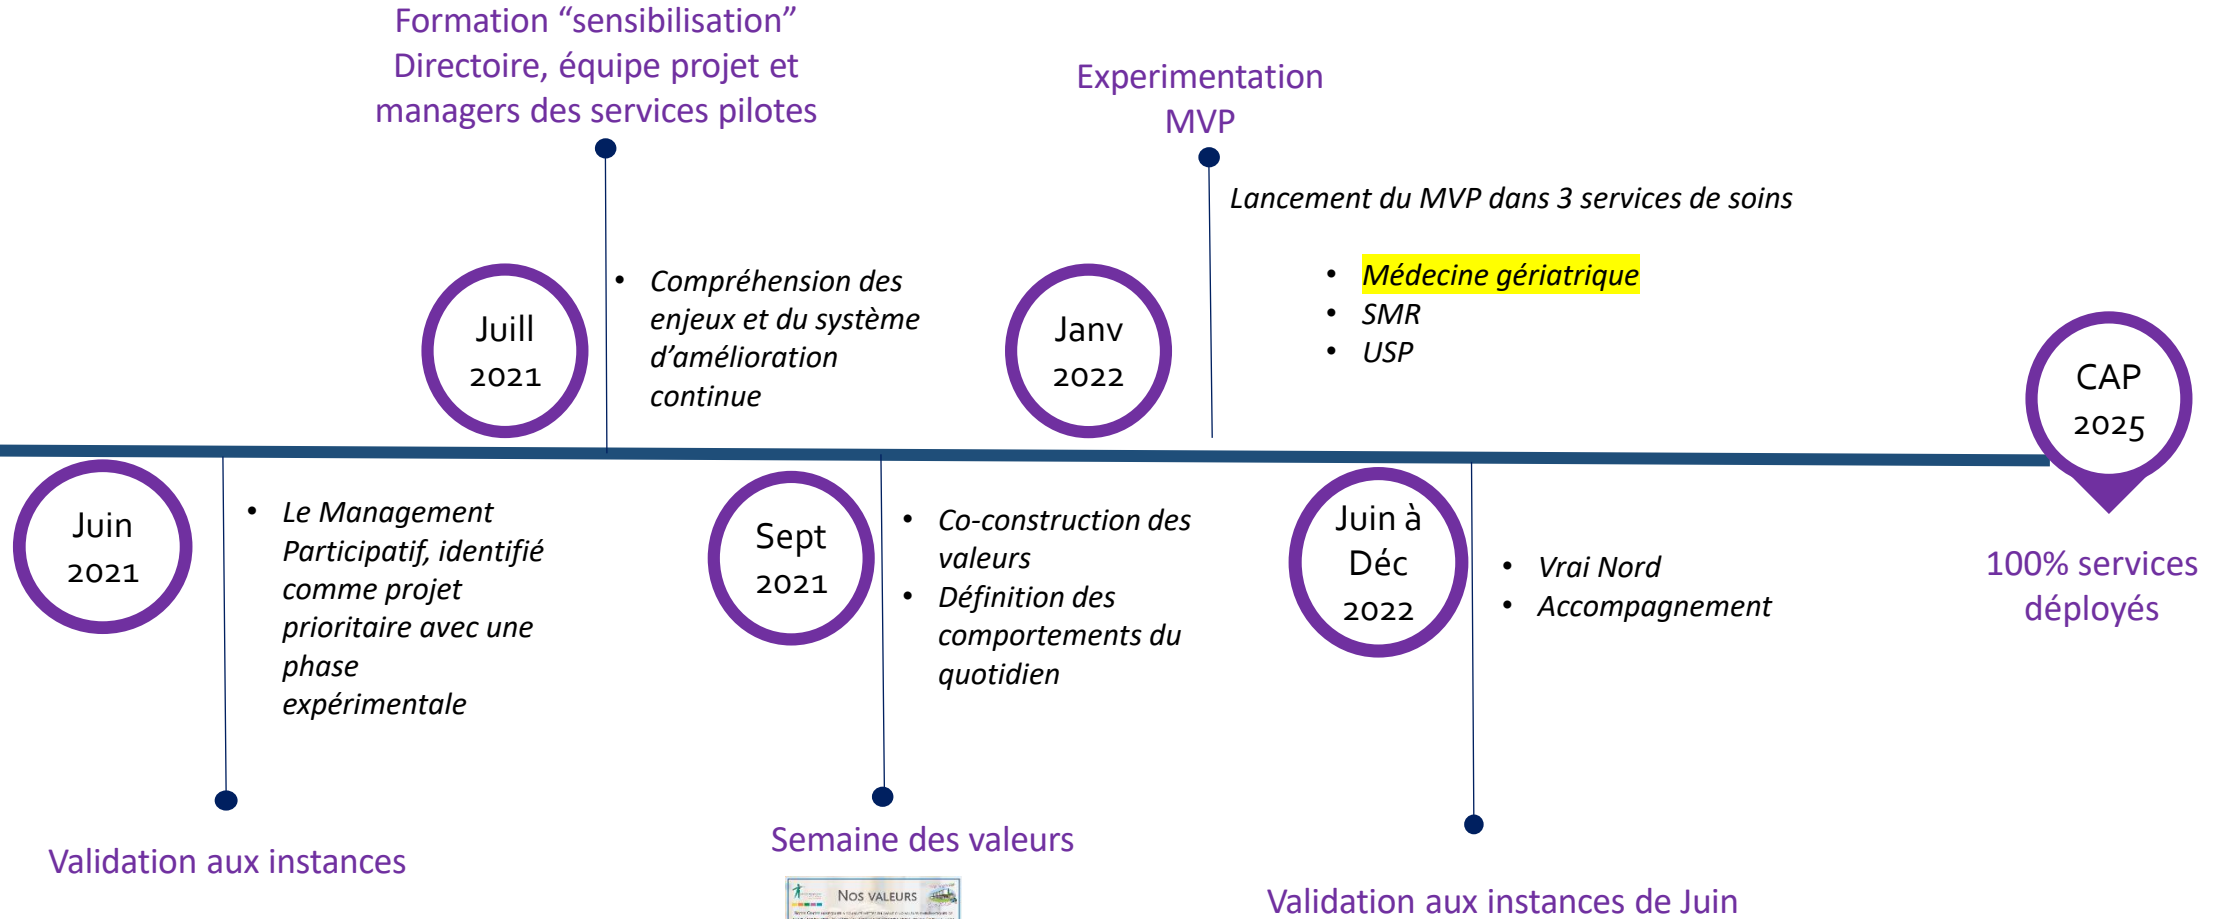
Formation “sensibilisation” Directoire, équipe projet et managers des services pilotes

Experimentation MVP

Lancement du MVP dans 3 services de soins

- Médecine gériatrique
- SMR
- USP

Juill 2021

- Compréhension des enjeux et du système d’amélioration continue

Janv 2022

CAP 2025

100% services déployés

Juin 2021

- Le Management Participatif, identifié comme projet prioritaire avec une phase expérimentale

Validation aux instances

Sept 2021

- Co-construction des valeurs
- Définition des comportements du quotidien

Semaine des valeurs

Nos valeurs

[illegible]

Juin à Déc 2022

- Vrai Nord
- Accompagnement

Validation aux instances de Juin